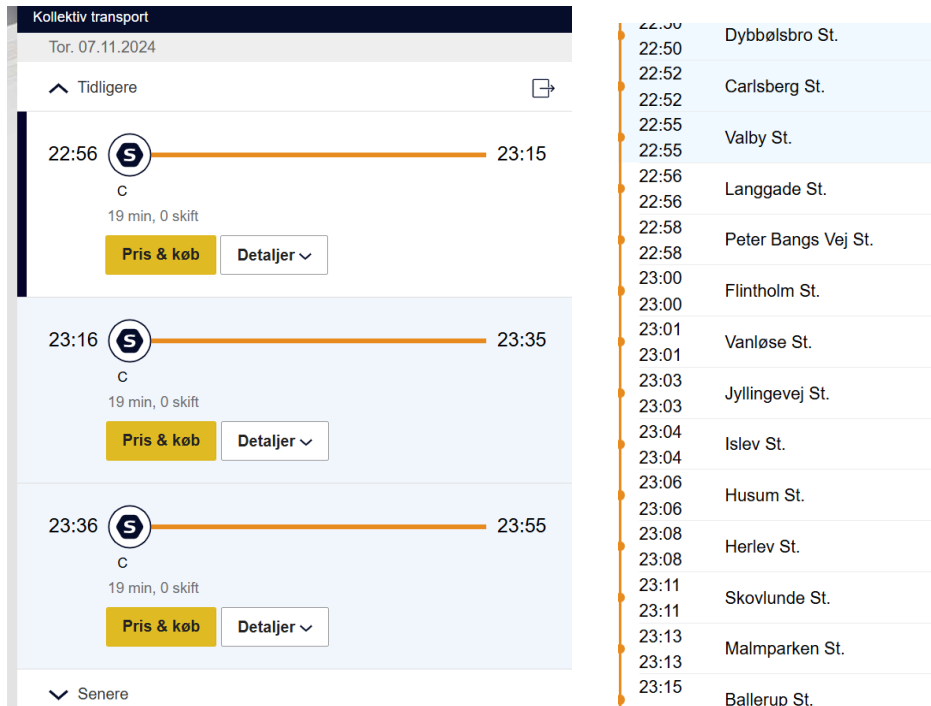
Kollektiv transport

Tor. 07.11.2024

Tidligere

22:56 S 23:15
C
19 min, 0 skift
Pris & køb
Detaljer

23:16 S 23:35
C
19 min, 0 skift
Pris & køb
Detaljer

23:36 S 23:55
C
19 min, 0 skift
Pris & køb
Detaljer

Senere

22:50 22:50 Dybbølsbro St.
22:52 22:52 Carlsberg St.
22:55 22:55 Valby St.
22:56 22:56 Langgade St.
22:58 22:58 Peter Bangs Vej St.
23:00 23:00 Flintholm St.
23:01 23:01 Vanløse St.
23:03 23:03 Jyllingevej St.
23:04 23:04 Islev St.
23:06 23:06 Husum St.
23:08 23:08 Herlev St.
23:11 23:11 Skovlunde St.
23:13 23:13 Malmparken St.
23:15 Ballerup St.